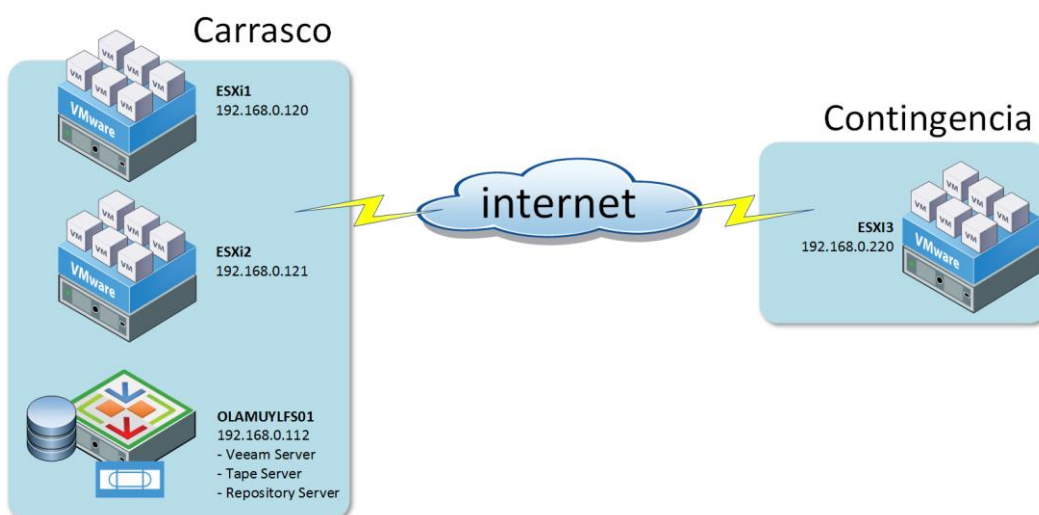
Carrasco

VM VM VM VM VM VM VM
VMware
ESXi1
192.168.0.120

VM VM VM VM VM VM VM
VMware
ESXi2
192.168.0.121

OLAMUYLFS01
192.168.0.112
- Veeam Server
- Tape Server
- Repository Server

internet

Contingencia

ESXI3
192.168.0.220
VM VM VM VM VM VM VM
VMware